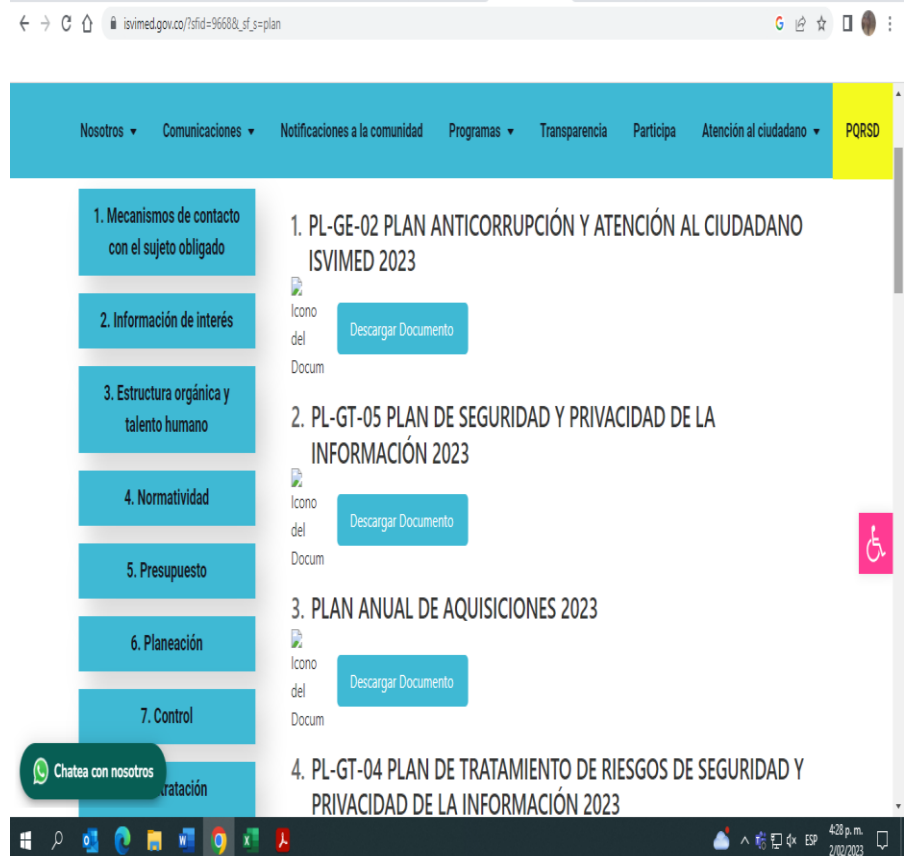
isvimed.gov.co/?sfid=9668&_sf_s=plan

Nosotros ▾ Comunicaciones ▾ Notificaciones a la comunidad Programas ▾ Transparencia Participa Atención al ciudadano ▾ PQRSD

1. Mecanismos de contacto con el sujeto obligado

2. Información de interés

3. Estructura orgánica y talento humano

4. Normatividad

5. Presupuesto

6. Planeación

7. Control

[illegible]ratación

Chatea con nosotros

1. PL-GE-02 PLAN ANTICORRUPCIÓN Y ATENCIÓN AL CIUDADANO ISVIMED 2023

Icono del Docum

Descargar Documento

2. PL-GT-05 PLAN DE SEGURIDAD Y PRIVACIDAD DE LA INFORMACIÓN 2023

Icono del Docum

Descargar Documento

3. PLAN ANUAL DE AQUISICIONES 2023

Icono del Docum

Descargar Documento

4. PL-GT-04 PLAN DE TRATAMIENTO DE RIESGOS DE SEGURIDAD Y PRIVACIDAD DE LA INFORMACIÓN 2023

ESP 4:28 p. m. 2/02/2023